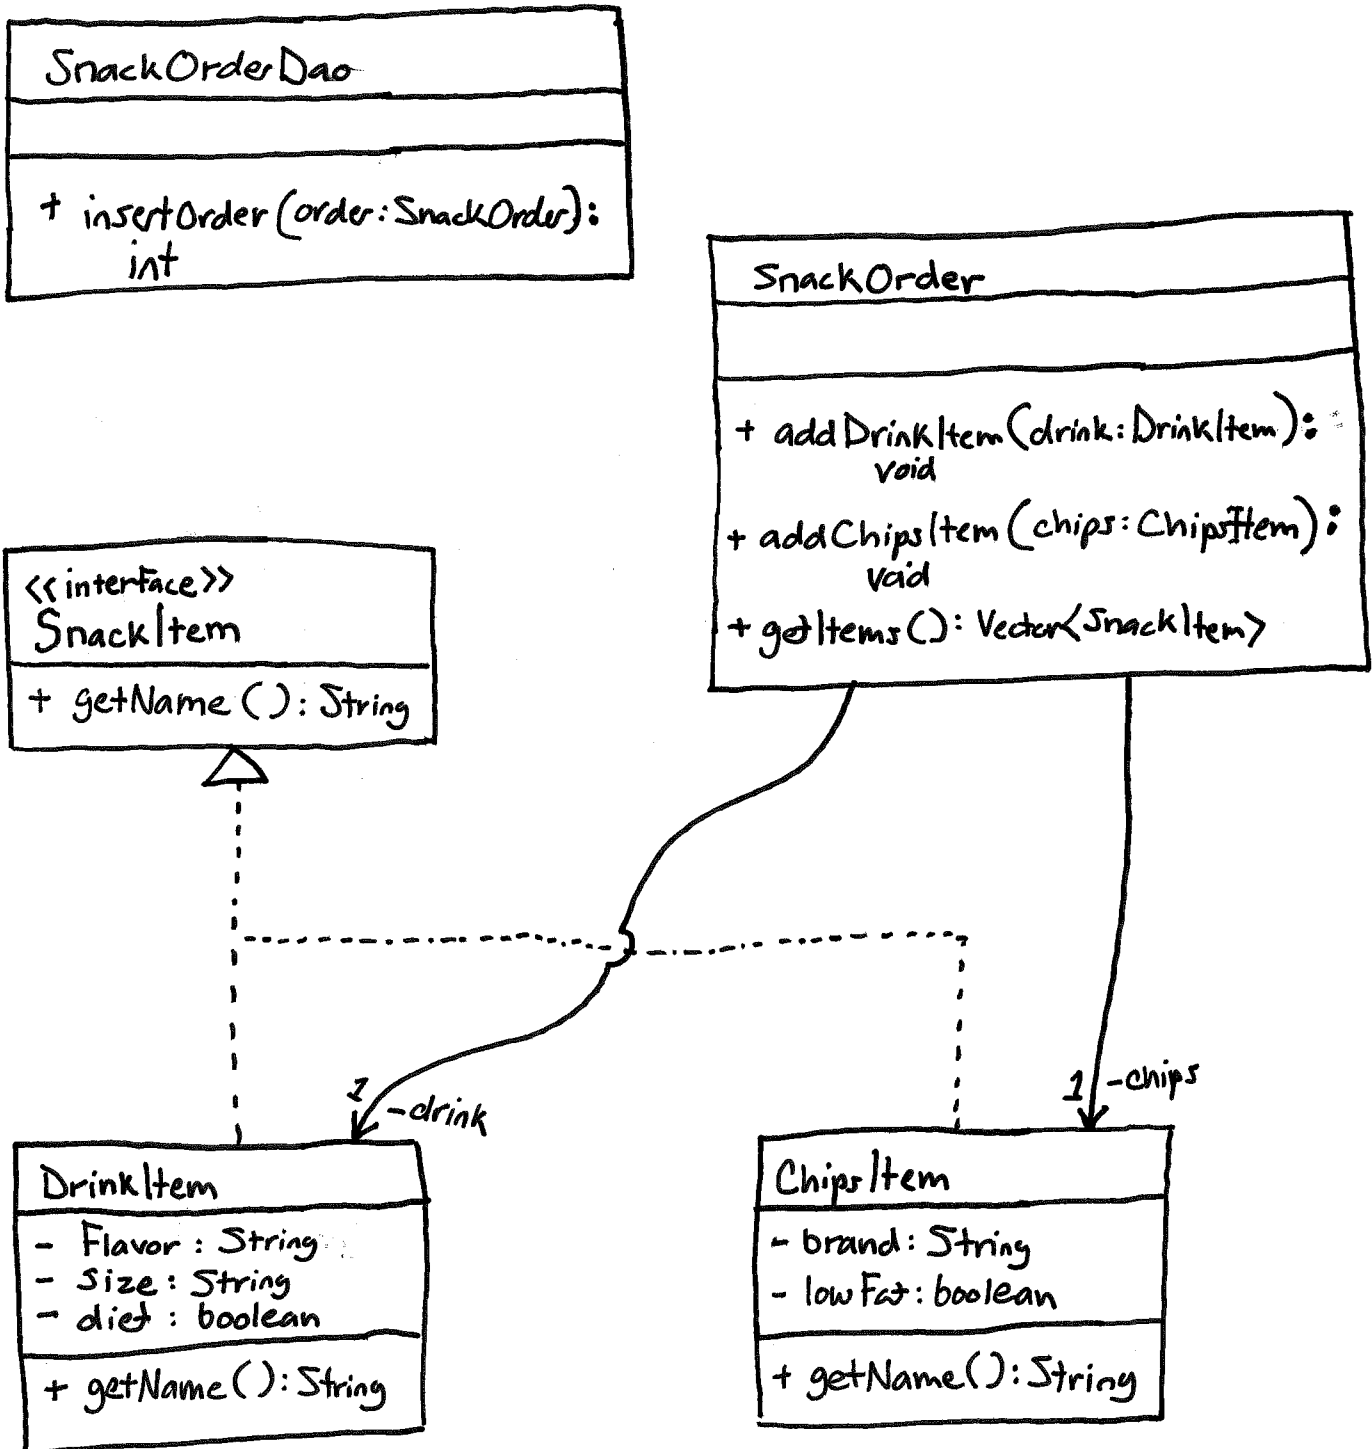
SnackOrderDao

+ insertOrder(order:SnackOrder): int

SnackOrder

+ addDrinkItem(drink:DrinkItem): void

+ addChipsItem(chips:ChipsItem): void

+ getItems(): Vector<SnackItem>

<<interface>>
SnackItem

+ getName(): String

1 -drink

1 -chips

DrinkItem

- Flavor : String
- Size : String
- diet : boolean

+ getName(): String

ChipsItem

- brand: String
- lowFat: boolean

+ getName(): String